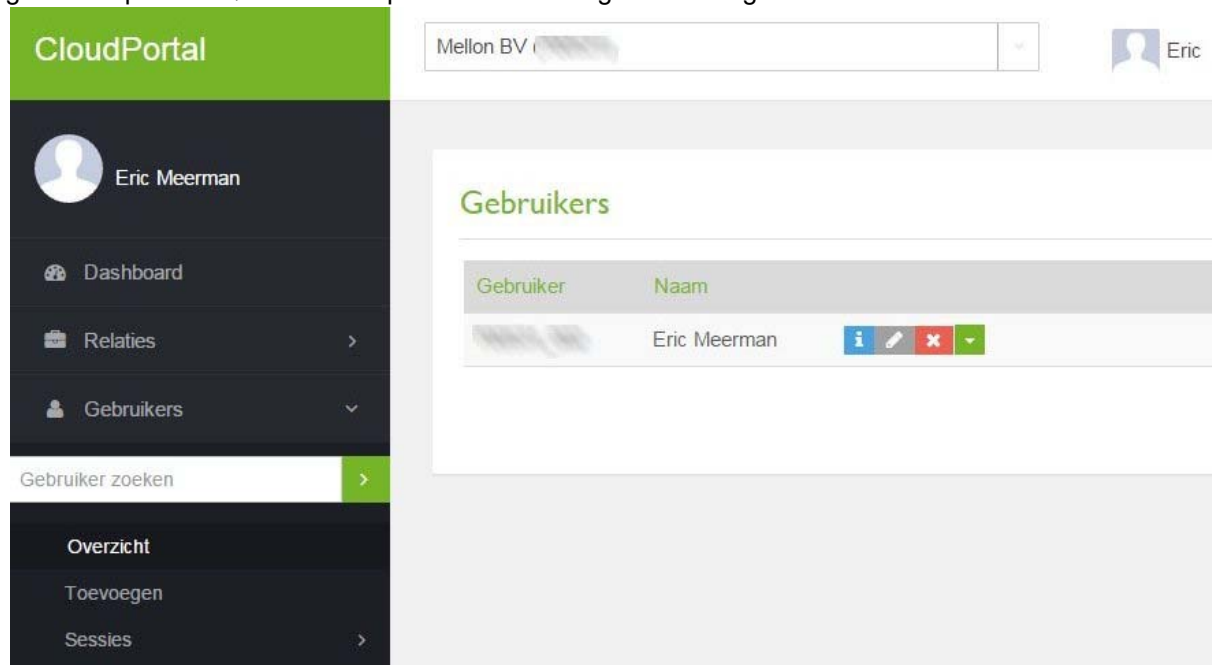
CloudPortal

Mellon BV ( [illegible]

Eric

Eric Meerman

Dashboard

Relaties

Gebruikers

Gebruiker zoeken

Overzicht

Toevoegen

Sessies

Gebruikers

| Gebruiker | Naam | |
|---|---|---|
| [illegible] | Eric Meerman | i |